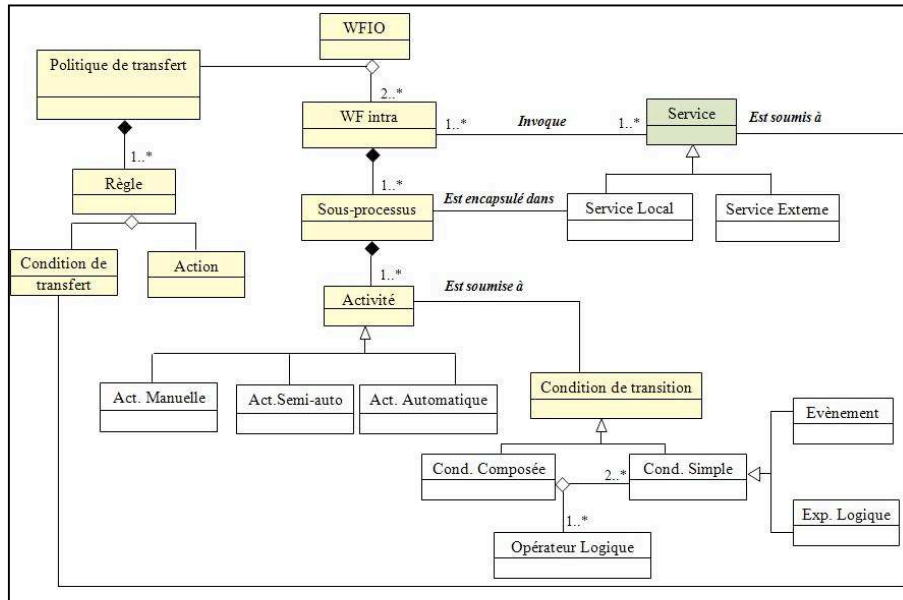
WFIO

Politique de transfert

2..*

WF intra

1..*

Invoque

1..*

Service

Est soumis à

1..*

Règle

1..*

Sous-processus

Est encapsulé dans

Service Local

Service Externe

Condition de transfert

Action

1..*

Activité

Est soumise à

Act. Manuelle

Act.Semi-auto

Act. Automatique

Condition de transition

Evènement

Cond. Composée

2..*

Cond. Simple

1..*

Exp. Logique

Opérateur Logique